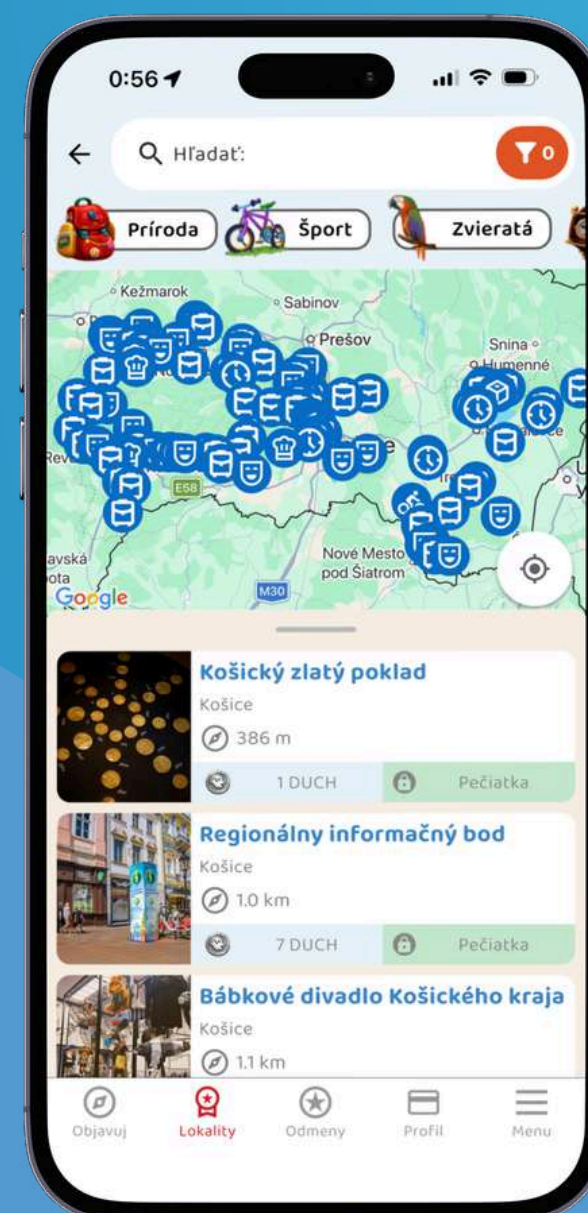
0:56

Hľadať:

0

Príroda

Šport

Zvieratá

Kežmarok
Sabinov
Prešov
Snina
Humenné
E58
Nové Mesto pod Šiatrom
M30
avská
ota
Google

Košický zlatý poklad
Košice
386 m
1 DUCH
Pečiatka

Regionálny informačný bod
Košice
1.0 km
7 DUCH
Pečiatka

Bábkové divadlo Košického kraja
Košice
1.1 km

Objavuj
Lokality
Odmeny
Profil
Menu